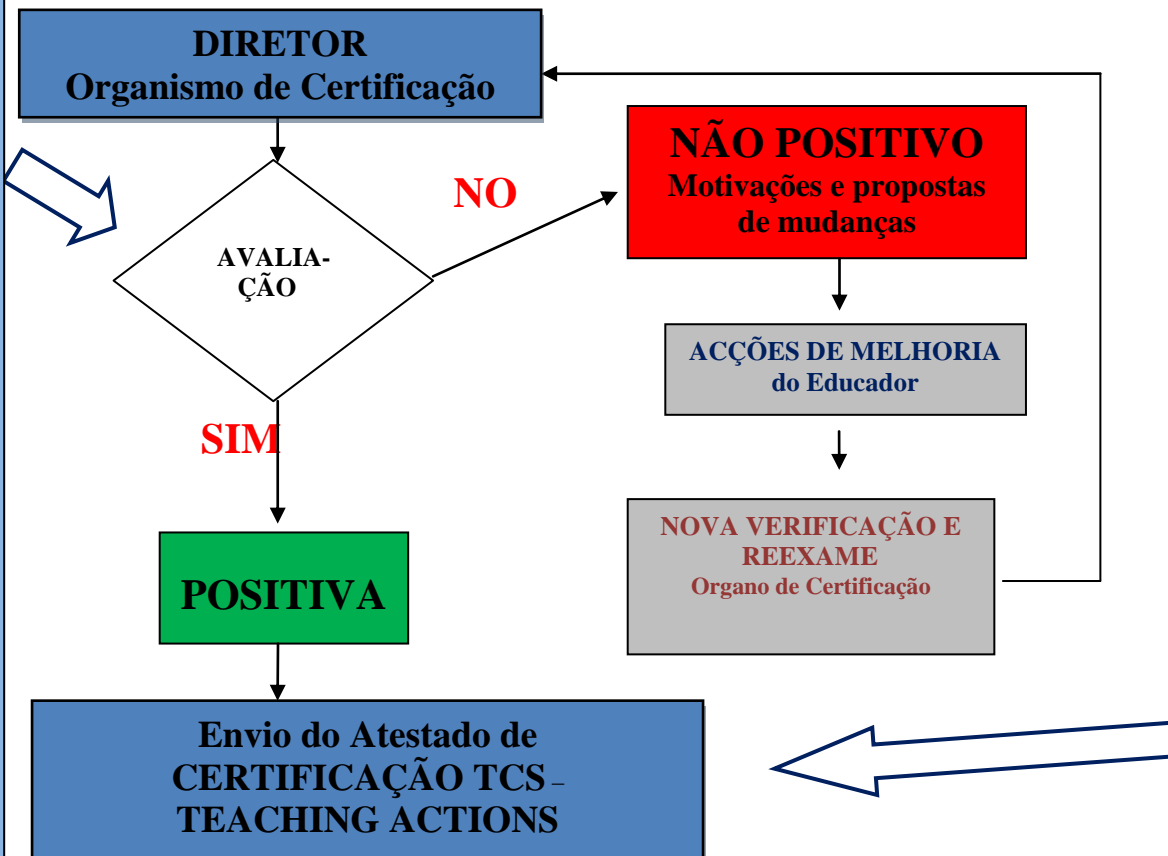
DIRETOR
Organismo de Certificação

AVALIA-
ÇÃO

NO

NÃO POSITIVO
Motivações e propostas de mudanças

ACÇÕES DE MELHORIA
do Educador

NOVA VERIFICAÇÃO E REEXAME
Organo de Certificação

SIM

POSITIVA

Envio do Atestado de CERTIFICAÇÃO TCS – TEACHING ACTIONS